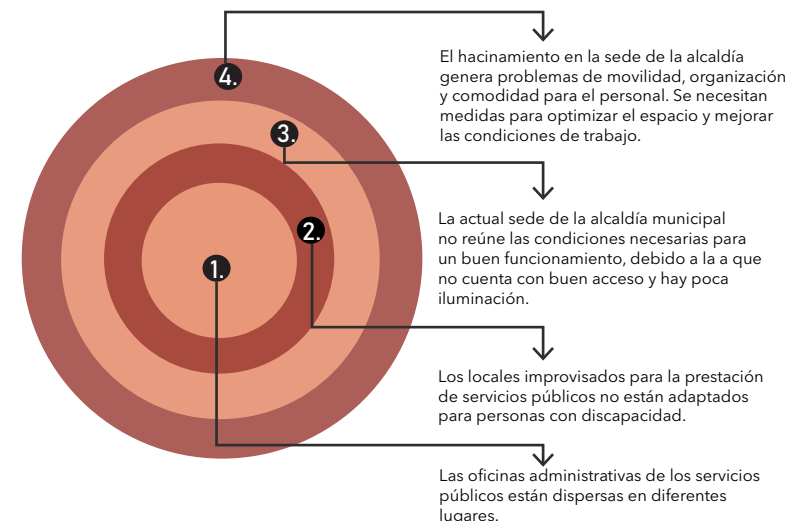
4.

El hacinamiento en la sede de la alcaldía genera problemas de movilidad, organización y comodidad para el personal. Se necesitan medidas para optimizar el espacio y mejorar las condiciones de trabajo.

3.

La actual sede de la alcaldía municipal no reúne las condiciones necesarias para un buen funcionamiento, debido a la a que no cuenta con buen acceso y hay poca iluminación.

2.

Los locales improvisados para la prestación de servicios públicos no están adaptados para personas con discapacidad.

1.

Las oficinas administrativas de los servicios públicos están dispersas en diferentes lugares.